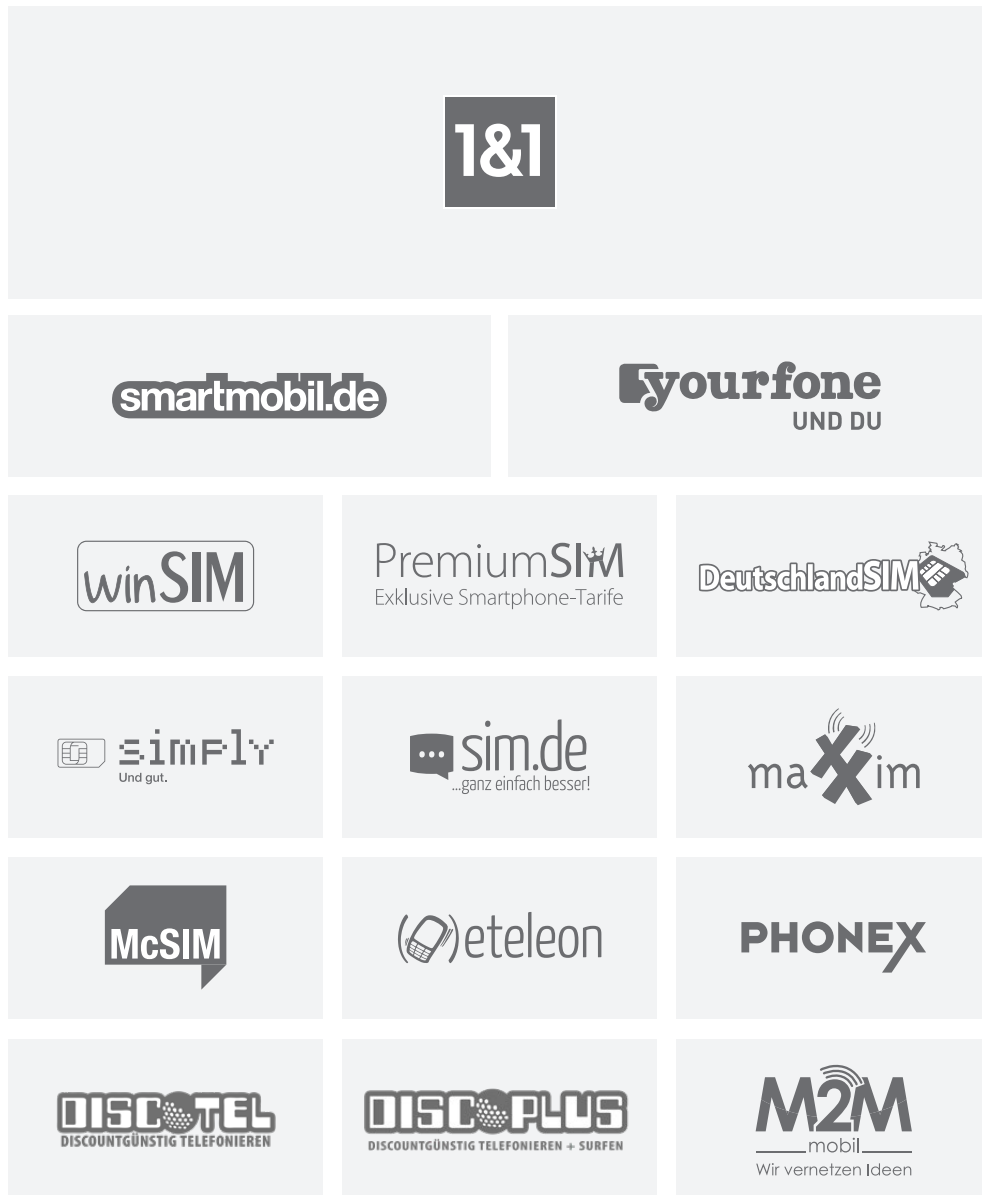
1&1

smartmobil.de

yourfone
UND DU

winSIM

PremiumSIM
Exklusive Smartphone-Tarife

DeutschlandSIM

simfly
Und gut.

sim.de
...ganz einfach besser!

maxxim

McSIM

eteleon

PHONEX

DISCOTEL
DISCOUNTGÜNSTIG TELEFONIEREN

DISCOPLUS
DISCOUNTGÜNSTIG TELEFONIEREN + SURFEN

M2M
mobil
Wir vernetzen Ideen